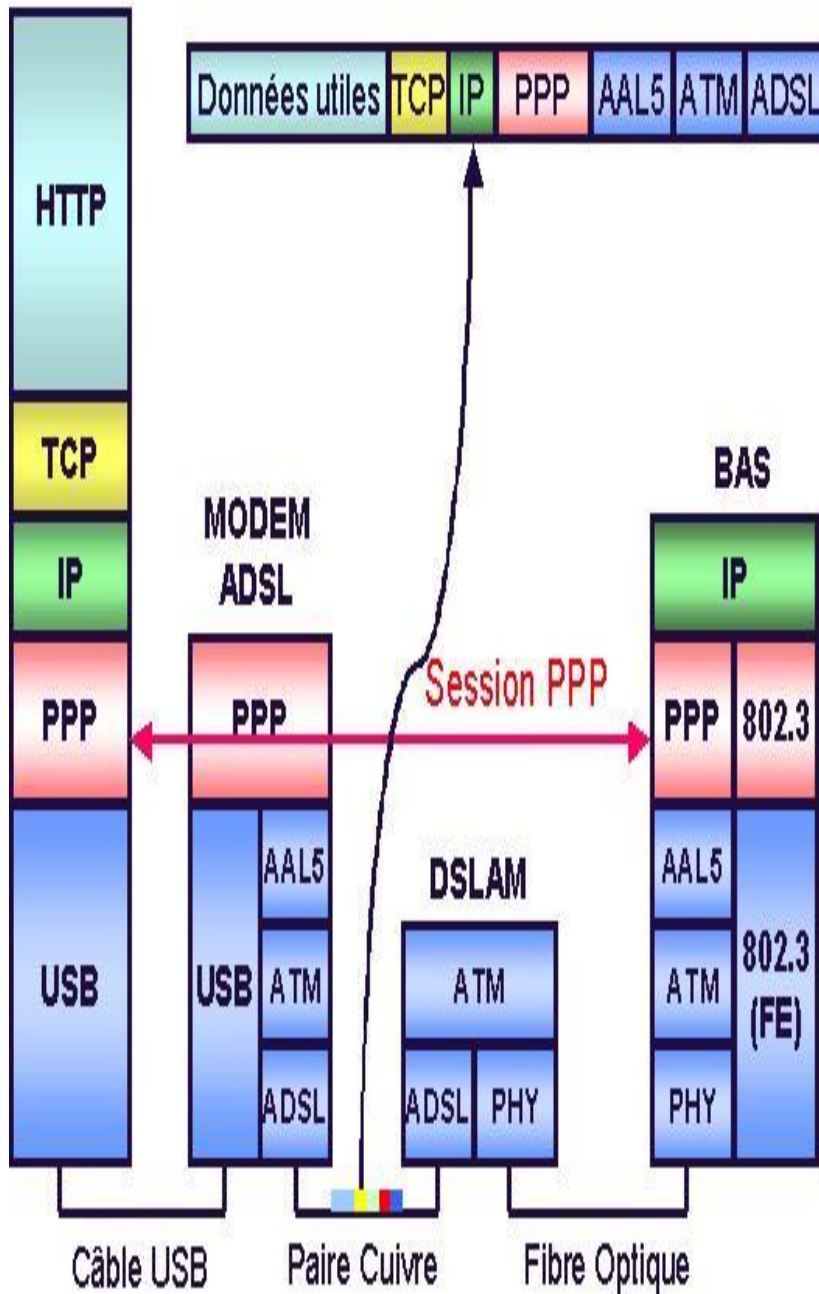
Données utiles | TCP | IP | PPP | AAL5 | ATM | ADSL

HTTP

TCP

IP

PPP

USB

MODEM ADSL

PPP

USB | AAL5 | ATM | ADSL

Session PPP

DSLAM

ATM

ADSL | PHY

BAS

IP

PPP | 802.3

AAL5 | ATM | PHY | 802.3 (FE)

Câble USB

Paire Cuivre

Fibre Optique